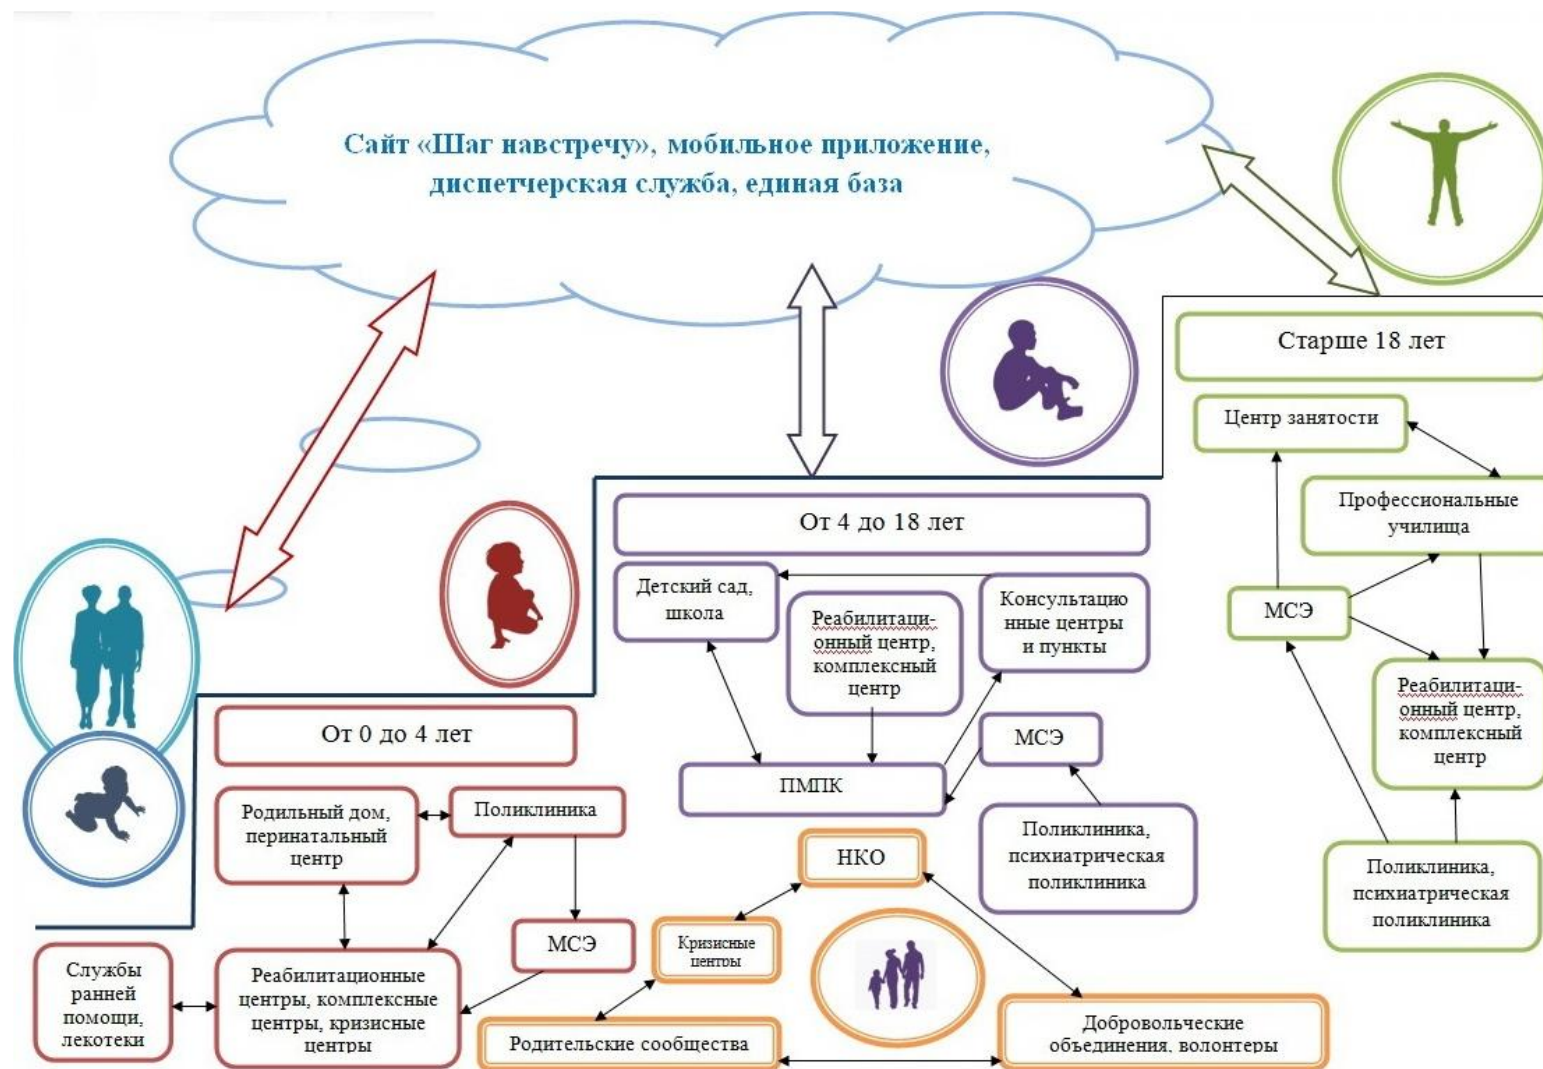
Сайт «Шаг навстречу», мобильное приложение, диспетчерская служба, единая база

Старше 18 лет

Центр занятости

Профессиональные училища

МСЭ

Реабилитационный центр, комплексный центр

Поликлиника, психиатрическая поликлиника

От 4 до 18 лет

Детский сад, школа

Реабилитационный центр, комплексный центр

Консультационные центры и пункты

МСЭ

ПМПК

Поликлиника, психиатрическая поликлиника

НКО

Кризисные центры

Родительские сообщества

Добровольческие объединения, волонтеры

От 0 до 4 лет

Родильный дом, перинатальный центр

Поликлиника

МСЭ

Службы ранней помощи, лекотеки

Реабилитационные центры, комплексные центры, кризисные центры